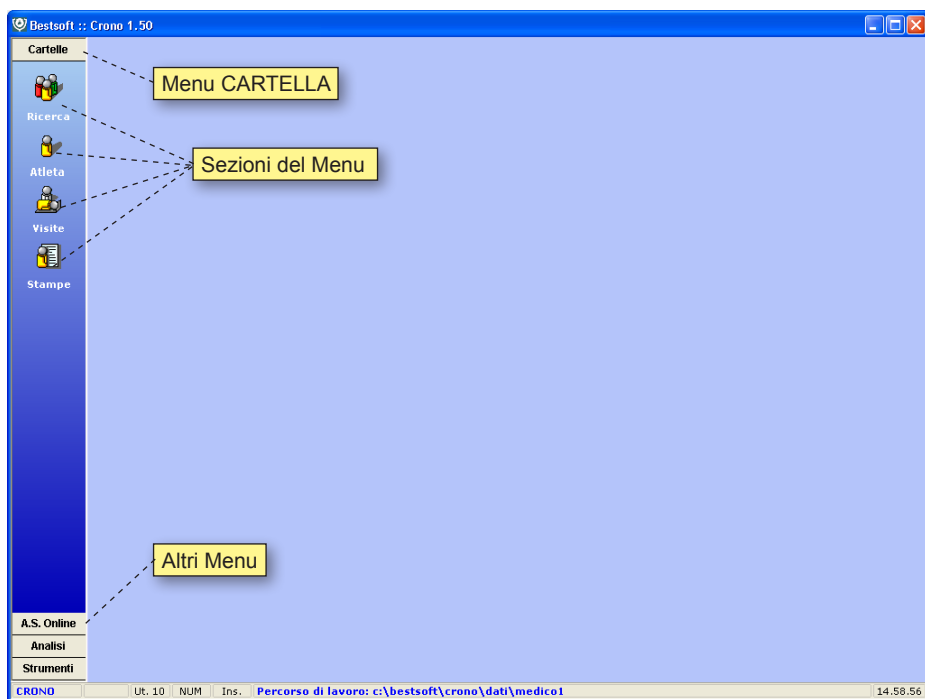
Bestsoft :: Crono 1.50

Cartelle

Menu CARTELLA

Ricerca

Sezioni del Menu

Atleta

Visite

Stampe

Altri Menu

A.S. Online

Analisi

Strumenti

CRONO | Ut. 10 | NUM | Ins. | Percorso di lavoro: c:\bestsoft\crono\dati\medico1 | 14.58.56